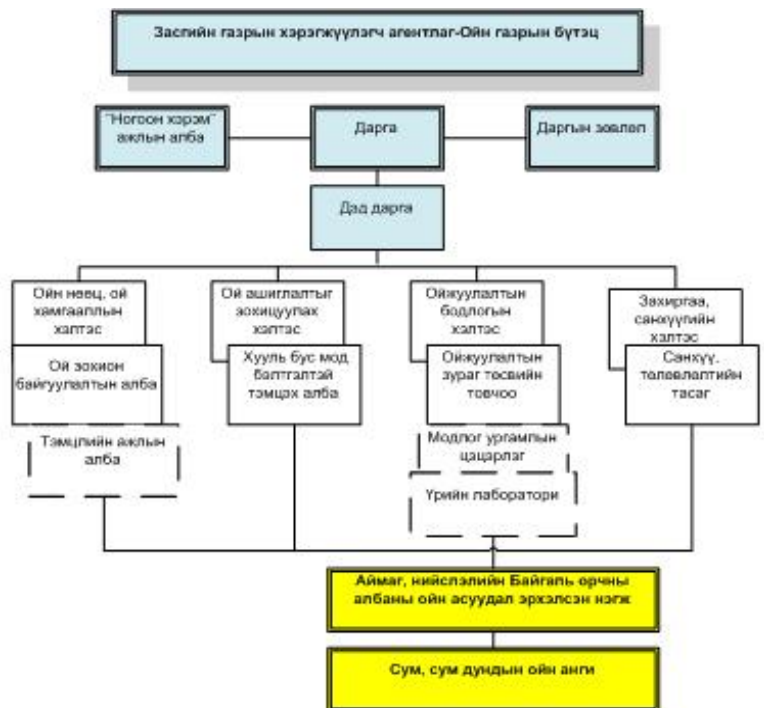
Засгийн газрын хэрэгжүүлэгч агентлаг-Ойн газрын бүтэц

"Ногоон хэрэм" ажлын алба

Дарга

Даргын зөвлөл

Дэд дарга

Ойн нөөц, ой хамгааллын хэлтэс

Ой зохион байгуулалтын алба

Тэмцлийн ажлын алба

Ой ашиглалтыг зохицуулах хэлтэс

Хууль бус мод бэлтгэлтэй тэмцэх алба

Ойжуулалтын бодлогын хэлтэс

Ойжуулалтын зураг төсвийн товчоо

Модлог ургамлын цацарлаг

Үрийн лаборатори

Захиргаа, санхүүгийн хэлтэс

Санхүү, төлөвлөлтийн тасаг

Аймаг, нийслэлийн Байгаль орчны албаны ойн асуудал эрхэлсэн нэгж

Сум, сум дундын ойн анги